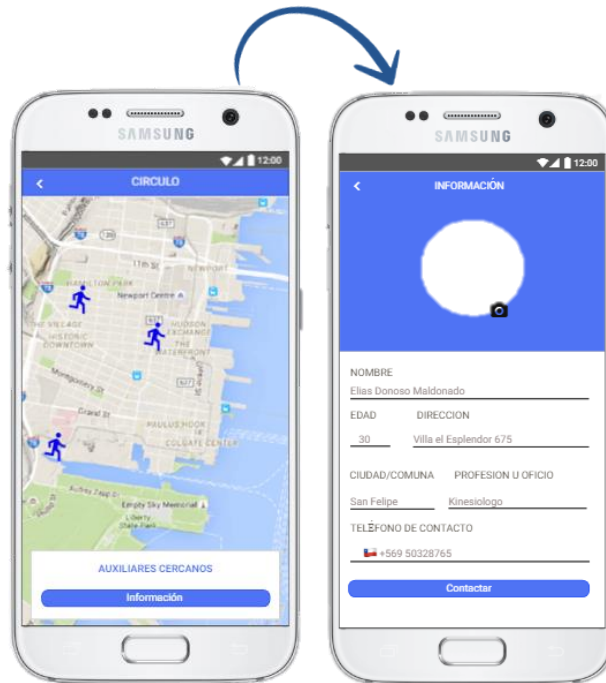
SAMSUNG

12:00

<

CIRCULO

HAMILTON PARK

Newport Centre

11th St

NEWPORT

THE VILLAGE

HISTORIC DOWNTOWN

HUDSON EXCHANGE

THE WATERFRONT

Montgomery St

Grand St

PAULUS HOOK

COLGATE CENTER

Empty Sky Memorial

Liberty State Park

AUXILIARES CERCANOS

Información

SAMSUNG

12:00

<

INFORMACIÓN

NOMBRE

Elias Donoso Maldonado

EDAD

DIRECCION

30

Villa el Esplendor 675

CIUDAD/COMUNA

PROFESION U OFICIO

San Felipe

Kinesiologo

TELÉFONO DE CONTACTO

+569 50328765

Contactar